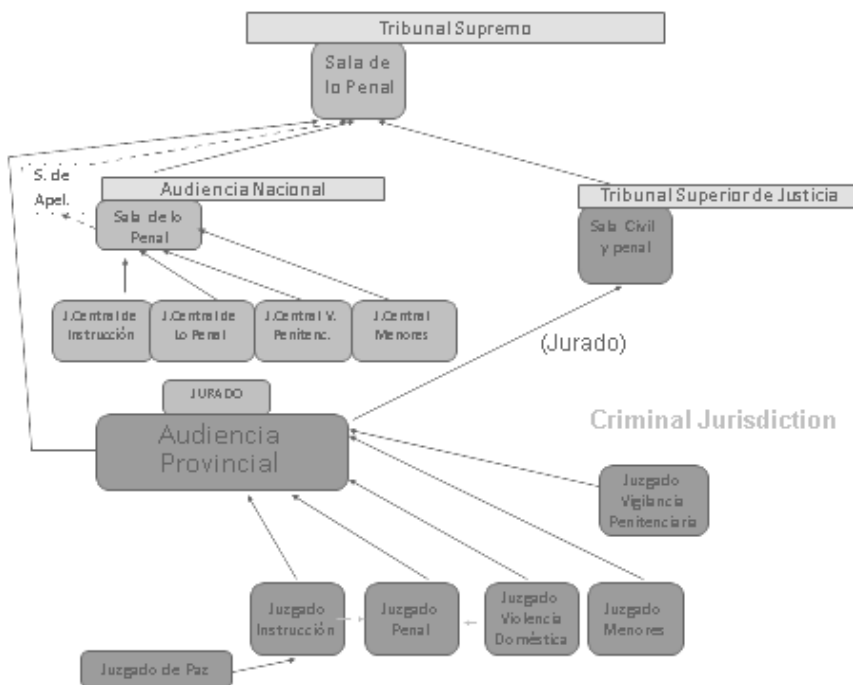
Tribunal Supremo

Sala de lo Penal

S. de Apel.

Audiencia Nacional

Sala de lo Penal

J.Central de Instrucción

J.Central de lo Penal

J.Central V. Penitenc.

J.Central Menores

Tribunal Superior de Justicia

Sala Civil y penal

(Jurado)

JURADO

Audiencia Provincial

Criminal Jurisdiction

Juzgado Vigilancia Penitenciaria

Juzgado Instrucción

Juzgado Penal

Juzgado Violencia Doméstica

Juzgado Menores

Juzgado de Paz